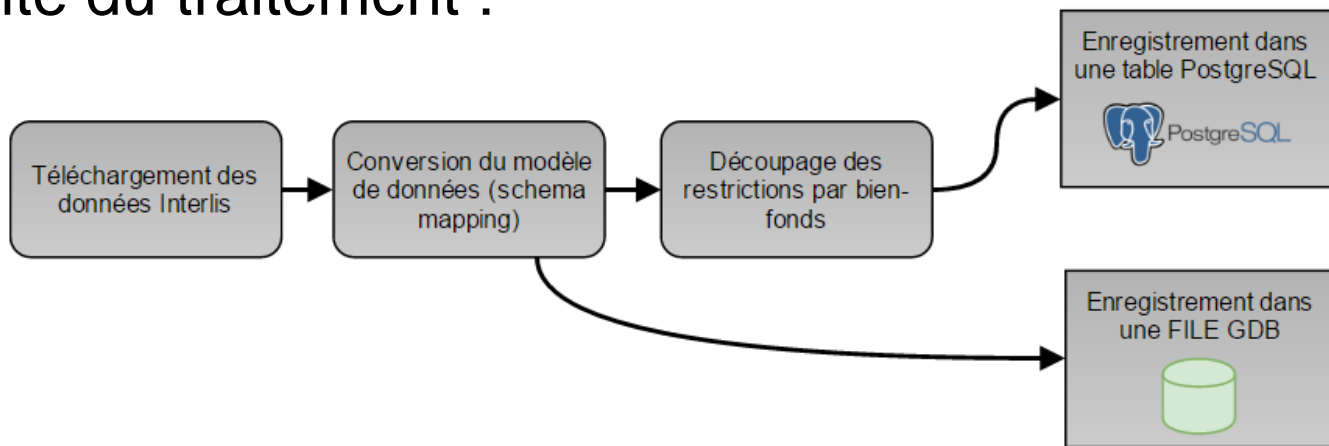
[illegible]ite du traitement :

Téléchargement des données Interlis

Conversion du modèle de données (schema mapping)

Découpage des restrictions par bien-fonds

Enregistrement dans une table PostgreSQL

PostgreSQL

Enregistrement dans une FILE GDB